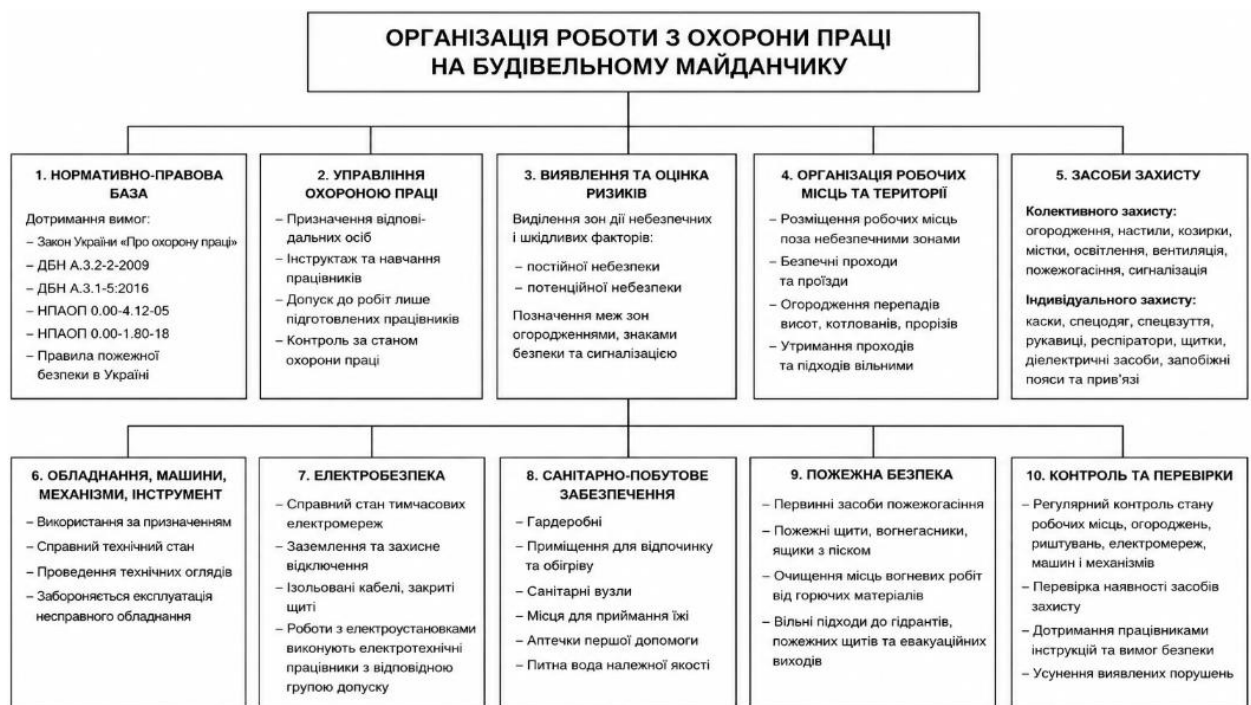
ОРГАНІЗАЦІЯ РОБОТИ З ОХОРОНИ ПРАЦІ НА БУДІВЕЛЬНОМУ МАЙДАНЧИКУ

1. НОРМАТИВНО-ПРАВОВА БАЗА

Дотримання вимог:
– Закон України «Про охорону праці»
– ДБН А.3.2-2-2009
– ДБН А.3.1-5:2016
– НПАОП 0.00-4.12-05
– НПАОП 0.00-1.80-18
– Правила пожежної безпеки в Україні

2. УПРАВЛІННЯ ОХОРОНОЮ ПРАЦІ

– Призначення відповідальних осіб
– Інструктаж та навчання працівників
– Допуск до робіт лише підготовлених працівників
– Контроль за станом охорони праці

3. ВИЯВЛЕННЯ ТА ОЦІНКА РИЗИКІВ

Виділення зон дії небезпечних і шкідливих факторів:
– постійної небезпеки
– потенційної небезпеки

Позначення меж зон огородженнями, знаками безпеки та сигналізацією

4. ОРГАНІЗАЦІЯ РОБОЧИХ МІСЦЬ ТА ТЕРИТОРІЇ

– Розміщення робочих місць поза небезпечними зонами
– Безпечні проходи та проїзди
– Огородження перепадів висот, котлованів, прорізів
– Утримання проходів та підходів вільними

5. ЗАСОБИ ЗАХИСТУ

Колективного захисту: огородження, настили, козирки, містки, освітлення, вентиляція, пожежогасіння, сигналізація

Індивідуального захисту: каски, спецодяг, спецвзуття, рукавиці, респіратори, щитки, діелектричні засоби, запобіжні пояси та прив'язі

6. ОБЛАДНАННЯ, МАШИНИ, МЕХАНІЗМИ, ІНСТРУМЕНТ

– Використання за призначенням
– Справний технічний стан
– Проведення технічних оглядів
– Забороняється експлуатація несправного обладнання

7. ЕЛЕКТРОБЕЗПЕКА

– Справний стан тимчасових електромереж
– Заземлення та захисне відключення
– Ізольовані кабелі, закриті щиті
– Роботи з електроустановками виконують електротехнічні працівники з відповідною групою допуску

8. САНІТАРНО-ПОБУТОВЕ ЗАБЕЗПЕЧЕННЯ

– Гардеробні
– Приміщення для відпочинку та обігріву
– Санітарні вузли
– Місця для приймання їжі
– Аптечки першої допомоги
– Питна вода належної якості

9. ПОЖЕЖНА БЕЗПЕКА

– Первинні засоби пожежогасіння
– Пожежні щити, вогнегасники, ящики з піском
– Очищення місць вогневих робіт від горючих матеріалів
– Вільні підходи до гідрантів, пожежних щитів та евакуаційних виходів

10. КОНТРОЛЬ ТА ПЕРЕВІРКИ

– Регулярний контроль стану робочих місць, огороджень, риштувань, електромереж, машин і механізмів
– Перевірка наявності засобів захисту
– Дотримання працівниками інструкцій та вимог безпеки
– Усунення виявлених порушень